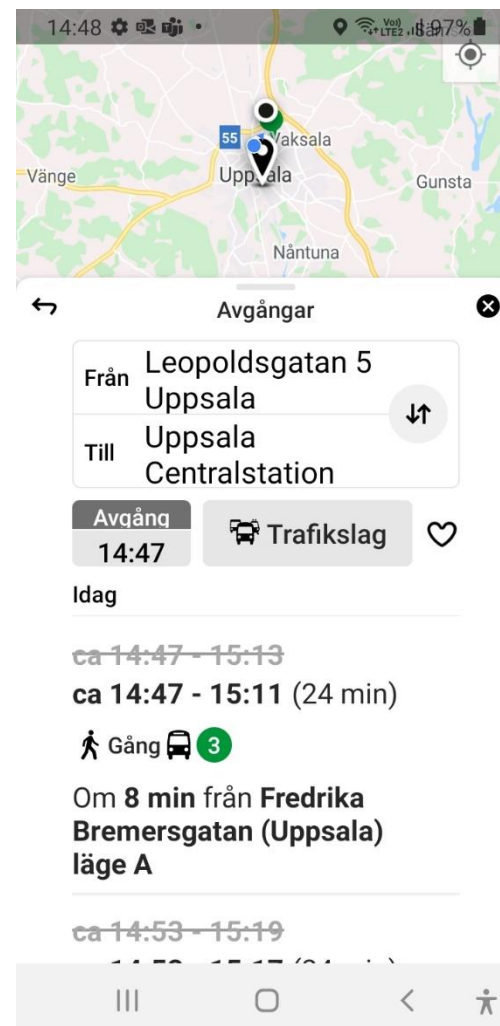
14:48 97%

55 Vaksala
Vänge Uppsala Gunsta
Nåntuna

Avgångar

Från Leopoldsgatan 5 Uppsala
Till Uppsala Centralstation

Avgång
14:47

Trafikslag

Idag

~~ca 14:47 - 15:13~~
**ca 14:47 - 15:11** (24 min)

Gång 3

Om **8 min** från **Fredrika Bremersgatan (Uppsala) läge A**

~~ca 14:53 - 15:19~~
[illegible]